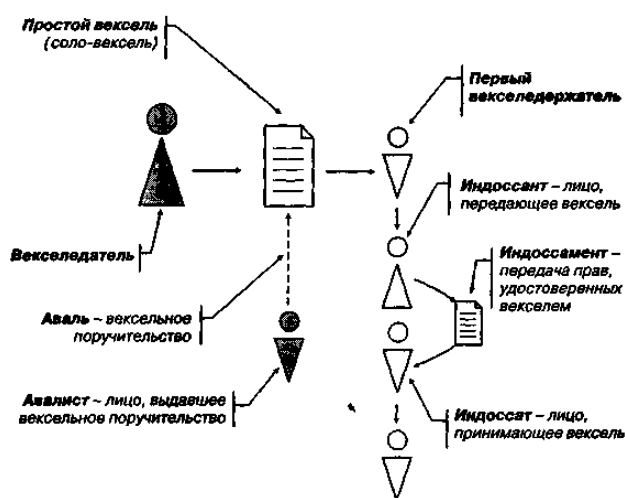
Простой вексель (соло-вексель)

Первый векселедержатель

Индоссант – лицо, передающее вексель

Векселедатель

Индоссамент – передача прав, удостоверенных векселем

Аваль – вексельное поручительство

Авалист – лицо, выдавшее вексельное поручительство

Индоссат – лицо, принимающее вексель